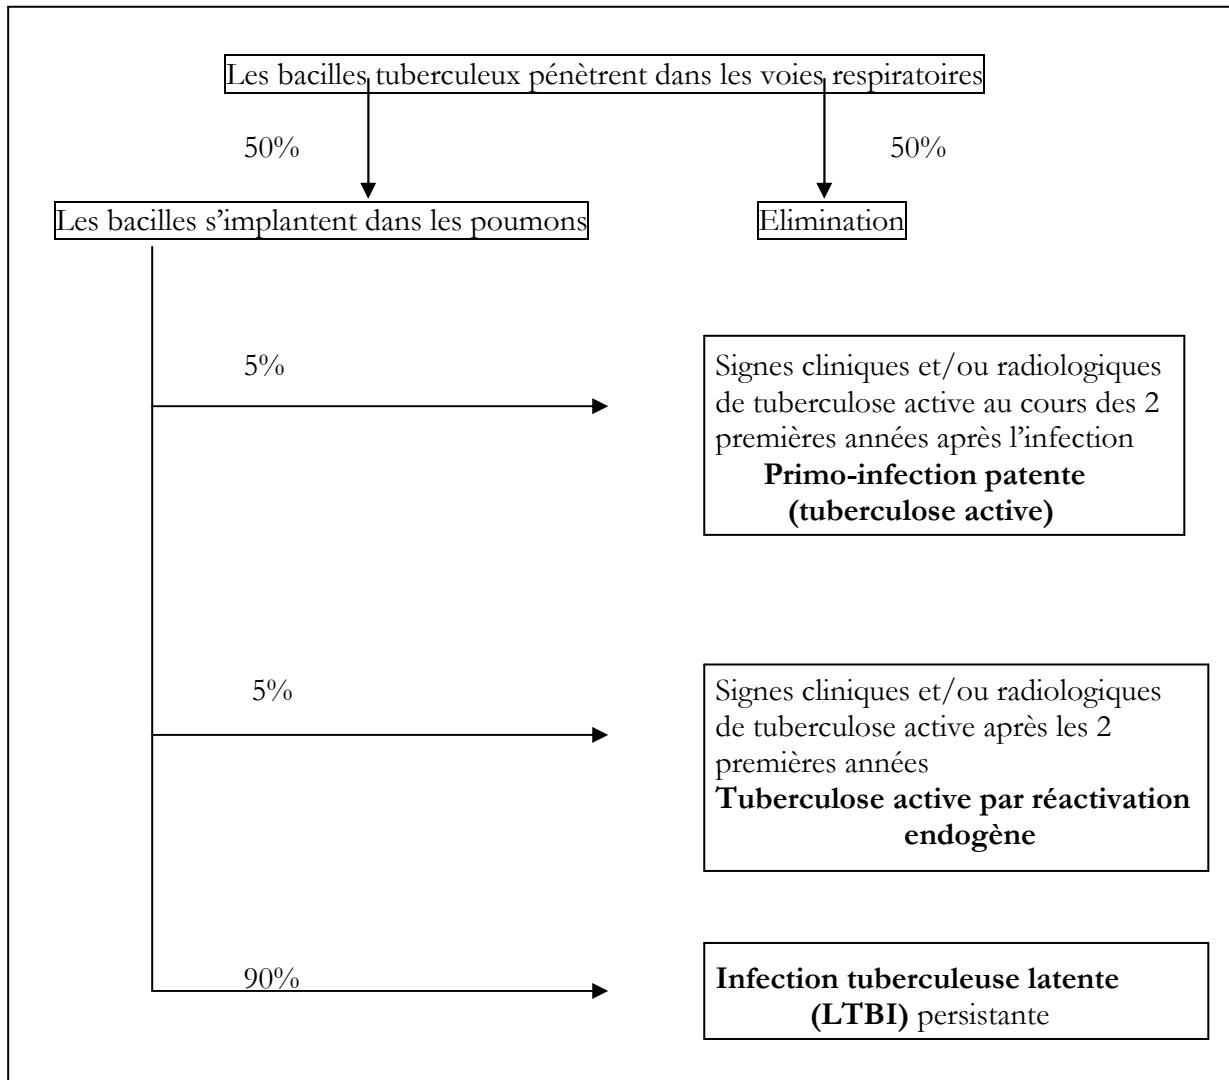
Les bacilles tuberculeux pénètrent dans les voies respiratoires

50%

50%

Les bacilles s'implantent dans les poumons

Elimination

5%

Signes cliniques et/ou radiologiques de tuberculose active au cours des 2 premières années après l'infection
**Primo-infection patente (tuberculose active)**

5%

Signes cliniques et/ou radiologiques de tuberculose active après les 2 premières années
**Tuberculose active par réactivation endogène**

90%

**Infection tuberculeuse latente (LTBI)** persistante